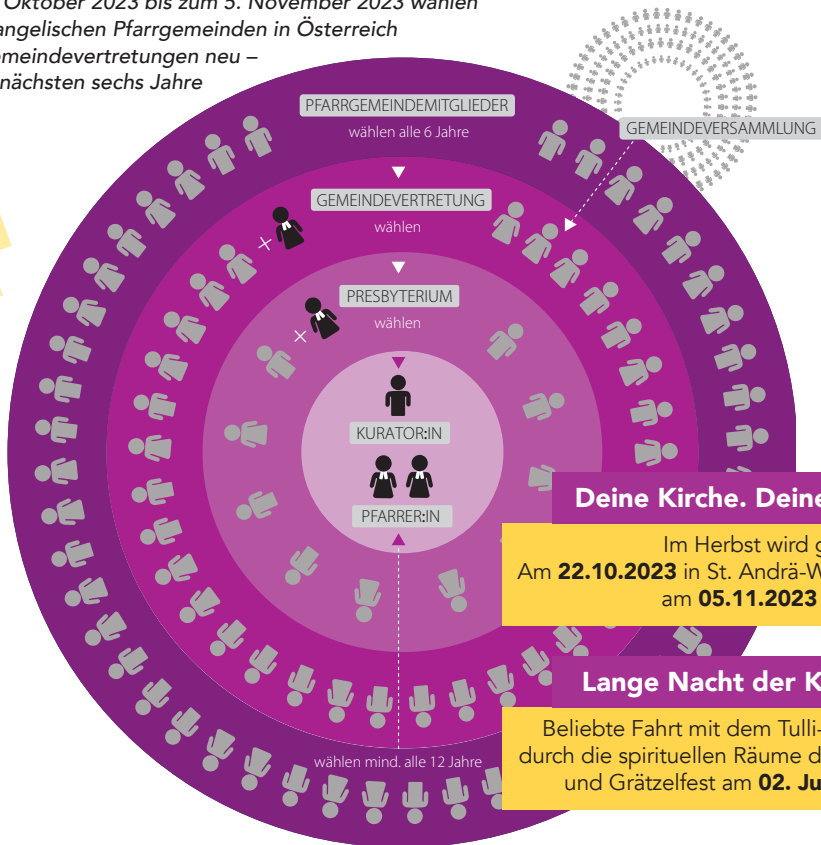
Oktober 2023 bis zum 5. November 2023 wählen
angelischen Pfarrgemeinden in Österreich
meindevertretungen neu –
nächsten sechs Jahre

PFARRGEMEINDEMITGLIEDER
wählen alle 6 Jahre

GEMEINDEVERSAMMLUNG

GEMEINDEVERTRETUNG
wählen

PRESBYTERIUM
wählen

KURATOR:IN

PFARRER:IN

wählen mind. alle 12 Jahre

Deine Kirche. Deine

Im Herbst wird g
Am **22.10.2023** in St. Andrä-W
am **05.11.2023**

Lange Nacht der K

Beliebte Fahrt mit dem Tulli-
durch die spirituellen Räume d
und Grätzelfest am **02. Ju**